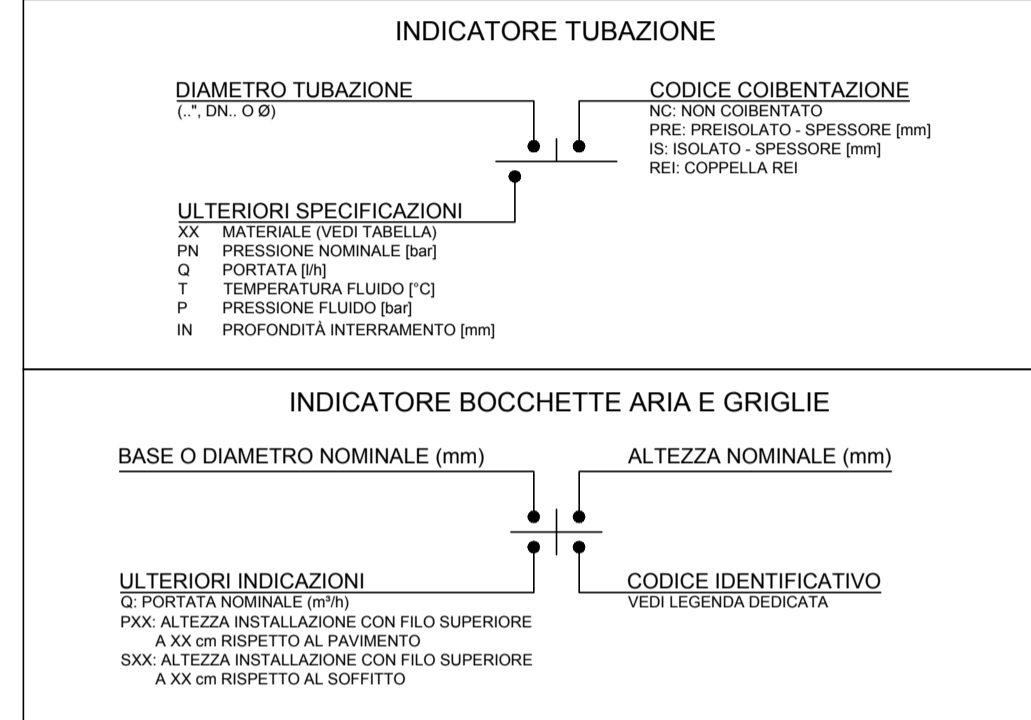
INDICATORE TUBAZIONE

DIAMETRO TUBAZIONE
(..", DN.. O Ø)

CODICE COIBENTAZIONE
NC: NON COIBENTATO
PRE: PREISOLATO - SPESSORE [mm]
IS: ISOLATO - SPESSORE [mm]
REI: COPPELLA REI

ULTERIORI SPECIFICAZIONI
XX MATERIALE (VEDI TABELLA)
PN PRESSIONE NOMINALE [bar]
Q PORTATA [l/h]
T TEMPERATURA FLUIDO [°C]
P PRESSIONE FLUIDO [bar]
IN PROFONDITÀ INTERRAMENTO [mm]

INDICATORE BOCCHETTE ARIA E GRIGLIE

BASE O DIAMETRO NOMINALE (mm)

ALTEZZA NOMINALE (mm)

ULTERIORI INDICAZIONI
Q: PORTATA NOMINALE (m³/h)
PXX: ALTEZZA INSTALLAZIONE CON FILO SUPERIORE A XX cm RISPETTO AL PAVIMENTO
SXX: ALTEZZA INSTALLAZIONE CON FILO SUPERIORE A XX cm RISPETTO AL SOFFITTO

CODICE IDENTIFICATIVO
VEDI LEGENDA DEDICATA